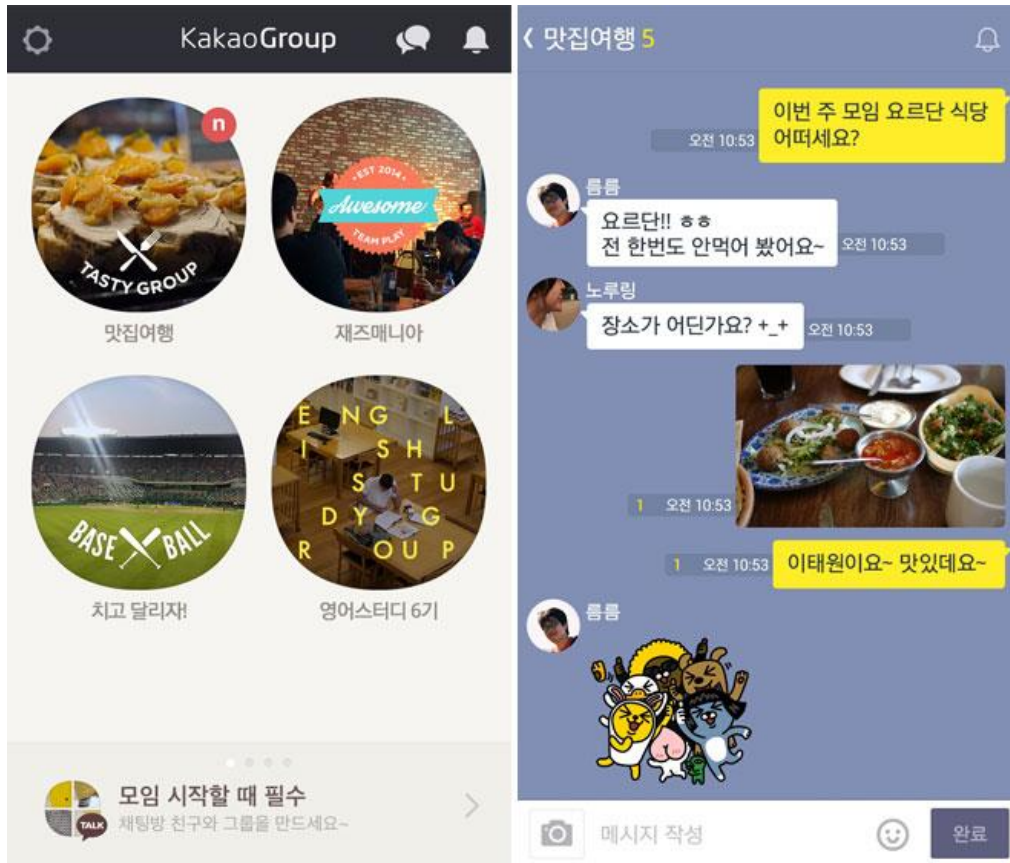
KakaoGroup

n

TASTY GROUP

맛집여행

EST 2014
Awesome
TEAM PLAY

재즈매니아

BASE BALL

치고 달리자!

ENGL
ISH
STU
DYG
ROUP

영어스터디 6기

모임 시작할 때 필수
채팅방 친구와 그룹을 만드세요~

TALK

맛집여행 5

이번 주 모임 요르단 식당 어떠세요?
오전 10:53

름름
요르단!! ㅎㅎ
전 한번도 안먹어 봤어요~
오전 10:53

노루링
장소가 어딘가요? +_+
오전 10:53

1 오전 10:53

1 오전 10:53
이태원이요~ 맛있데요~

름름

메시지 작성
완료